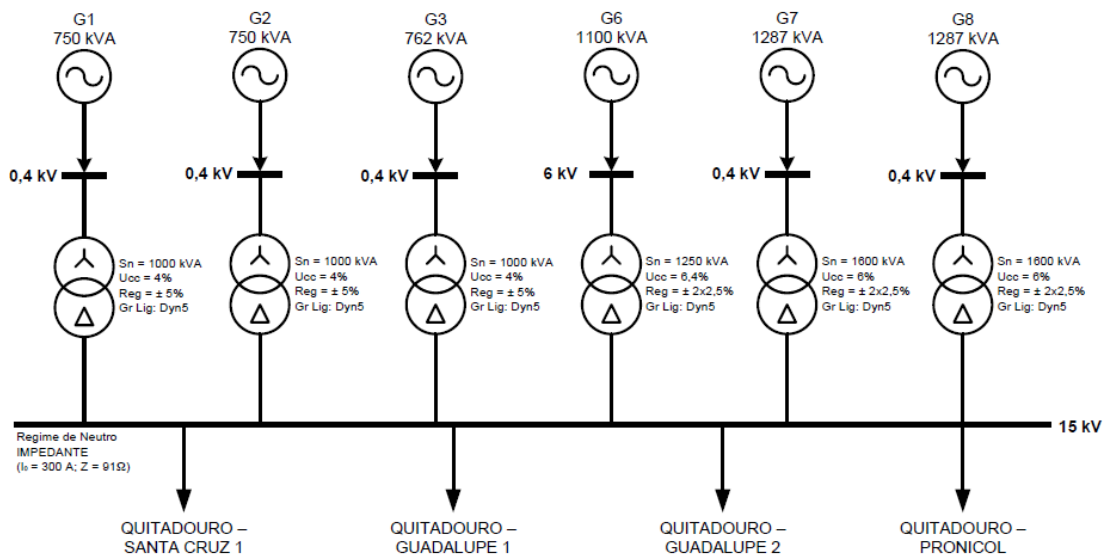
G1
750 kVA

G2
750 kVA

G3
762 kVA

G6
1100 kVA

G7
1287 kVA

G8
1287 kVA

0,4 kV

0,4 kV

0,4 kV

6 kV

0,4 kV

0,4 kV

Sn = 1000 kVA
Ucc = 4%
Reg = ± 5%
Gr Lig: Dyn5

Sn = 1000 kVA
Ucc = 4%
Reg = ± 5%
Gr Lig: Dyn5

Sn = 1000 kVA
Ucc = 4%
Reg = ± 5%
Gr Lig: Dyn5

Sn = 1250 kVA
Ucc = 6,4%
Reg = ± 2x2,5%
Gr Lig: Dyn5

Sn = 1600 kVA
Ucc = 6%
Reg = ± 2x2,5%
Gr Lig: Dyn5

Sn = 1600 kVA
Ucc = 6%
Reg = ± 2x2,5%
Gr Lig: Dyn5

15 kV

Regime de Neutro
IMPEDANTE
($I_0$ = 300 A; Z = 91Ω)

QUITADOURO –
SANTA CRUZ 1

QUITADOURO –
GUADALUPE 1

QUITADOURO –
GUADALUPE 2

QUITADOURO –
PRONICOL